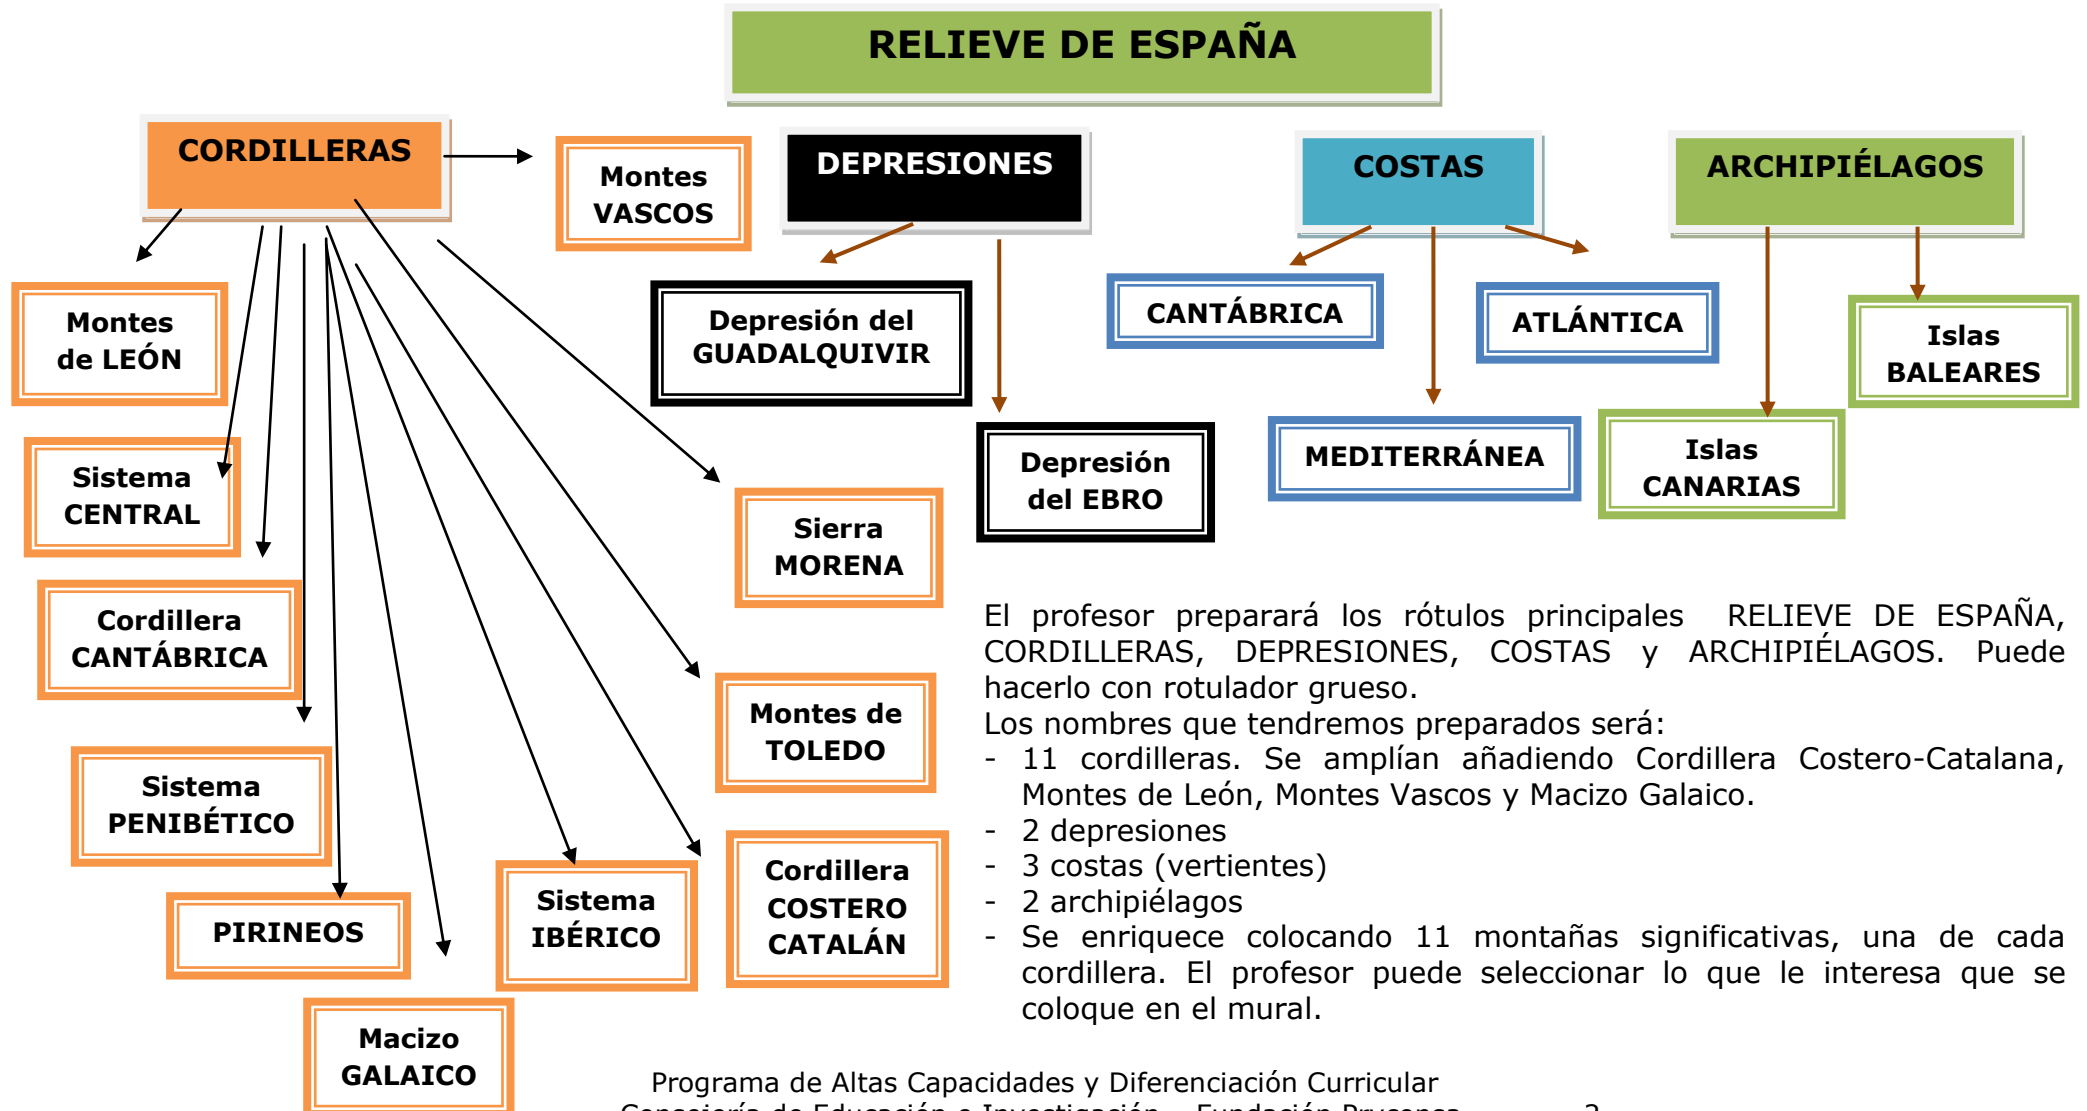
RELIEVE DE ESPAÑA

CORDILLERAS

Montes VASCOS

DEPRESIONES

COSTAS

ARCHIPIÉLAGOS

Montes de LEÓN

Depresión del GUADALQUIVIR

CANTÁBRICA

ATLÁNTICA

Islas BALEARES

Sistema CENTRAL

Depresión del EBRO

MEDITERRÁNEA

Islas CANARIAS

Sierra MORENA

Cordillera CANTÁBRICA

Montes de TOLEDO

Sistema PENIBÉTICO

Cordillera COSTERO CATALÁN

PIRINEOS

Sistema IBÉRICO

Macizo GALAICO

El profesor preparará los rótulos principales RELIEVE DE ESPAÑA, CORDILLERAS, DEPRESIONES, COSTAS y ARCHIPIÉLAGOS. Puede hacerlo con rotulador grueso.
Los nombres que tendremos preparados será:
- 11 cordilleras. Se amplían añadiendo Cordillera Costero-Catalana, Montes de León, Montes Vascos y Macizo Galaico.
- 2 depresiones
- 3 costas (vertientes)
- 2 archipiélagos
- Se enriquece colocando 11 montañas significativas, una de cada cordillera. El profesor puede seleccionar lo que le interesa que se coloque en el mural.

Programa de Altas Capacidades y Diferenciación Curricular
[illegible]